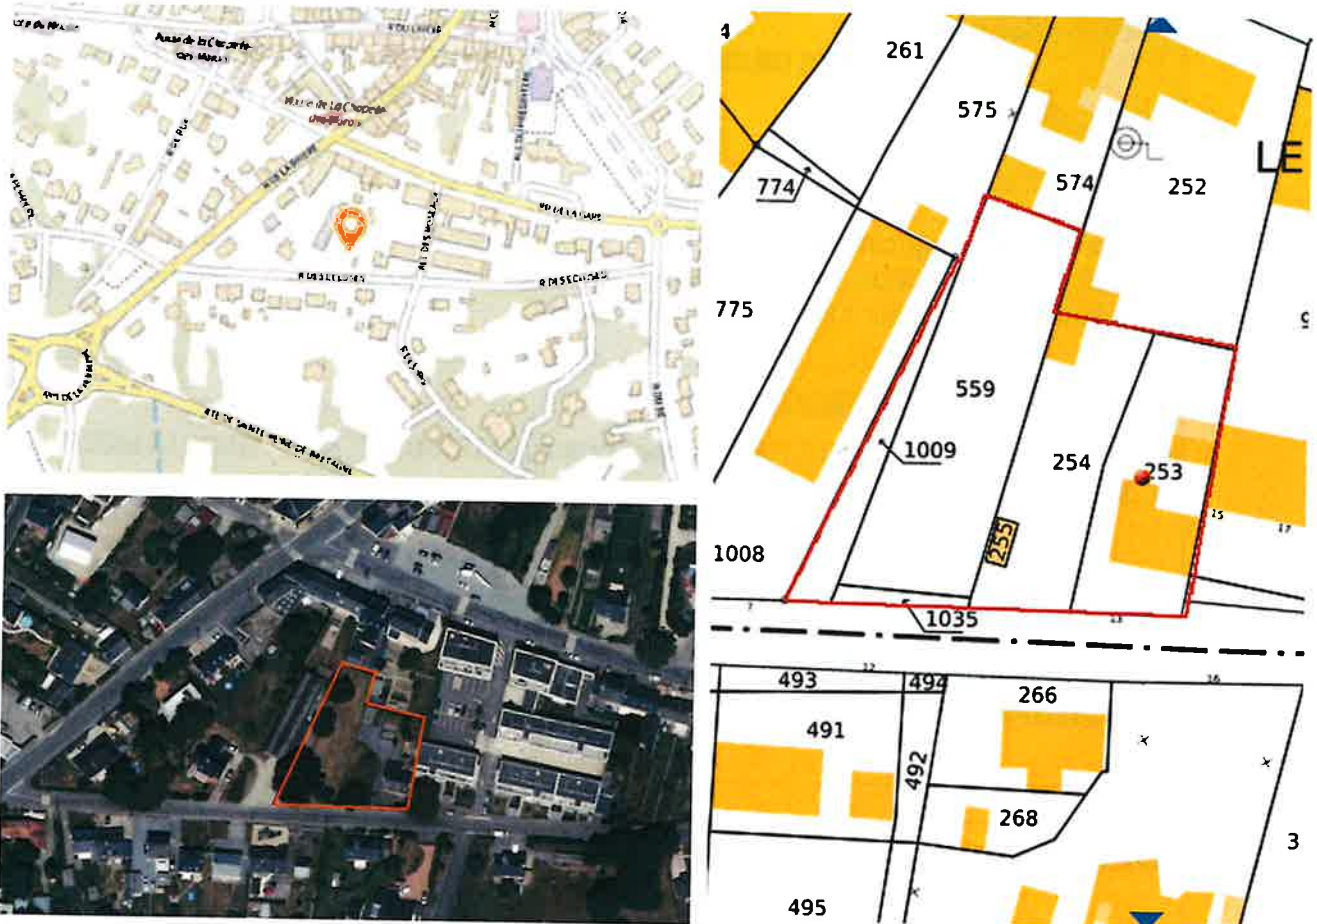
Place de la Chapelle-sur-Erdre

Mairie de La Chapelle-sur-Erdre

R DES CELLIERS

R DES CELLIERS

4

261

575

774

574

252

LE

775

559

1009

254

253

1008

255

1035

493

494

266

491

492

268

3

495